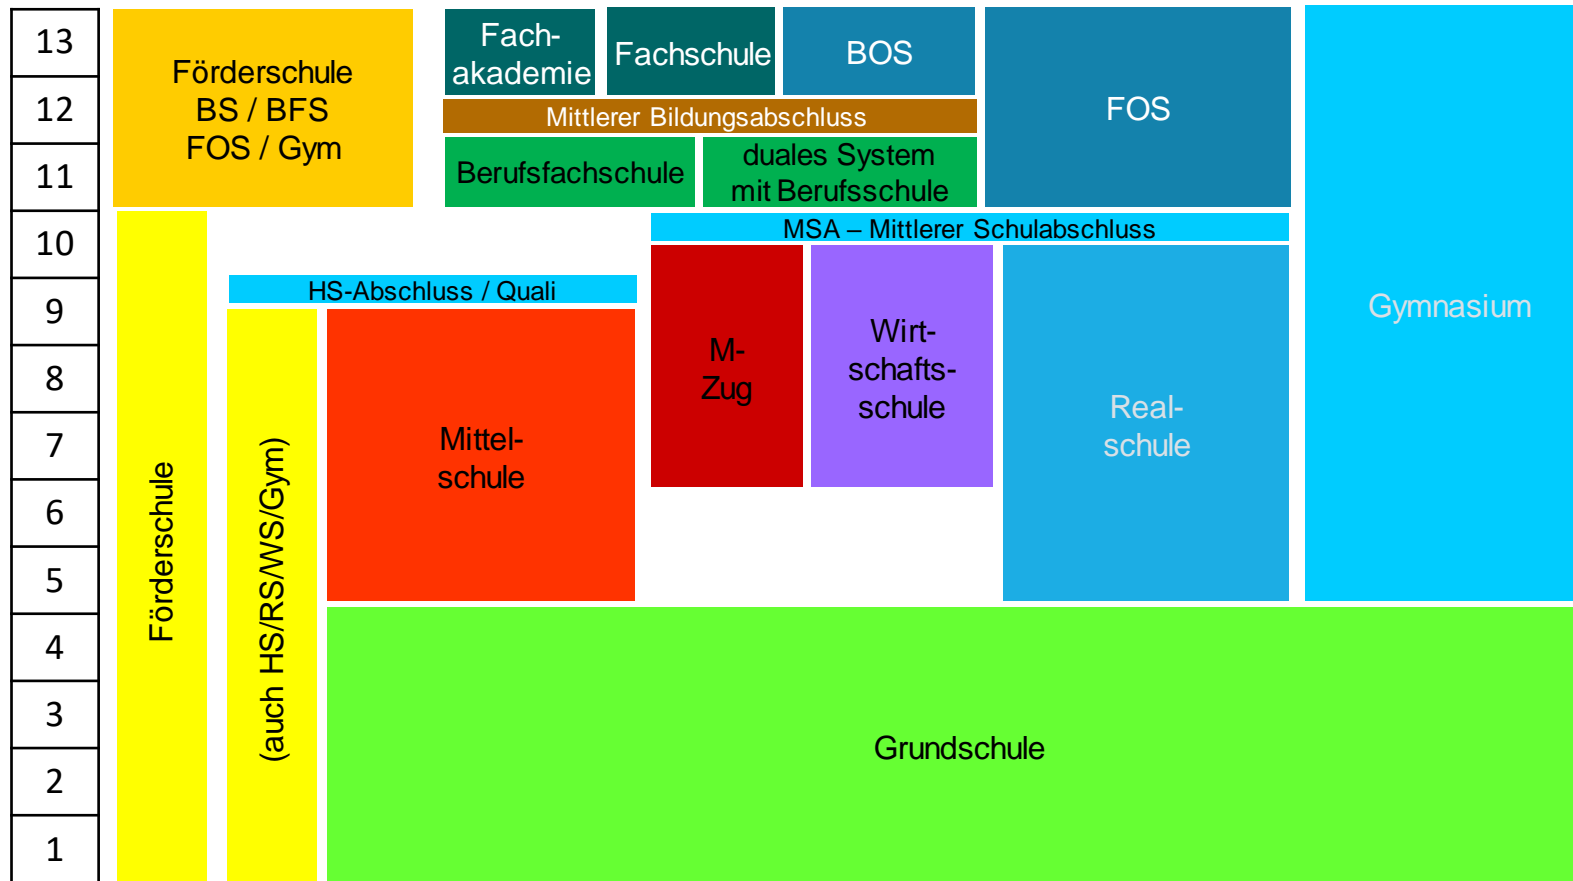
13
12
11
10
9
8
7
6
5
4
3
2
1

Förderschule
BS / BFS
FOS / Gym

Fachakademie

Fachschule

BOS

FOS

Gymnasium

Mittlerer Bildungsabschluss

Berufsfachschule

duales System
mit Berufsschule

MSA – Mittlerer Schulabschluss

HS-Abschluss / Quali

Förderschule

(auch HS/RS/WS/Gym)

Mittelschule

M-Zug

Wirtschaftsschule

Realschule

Grundschule